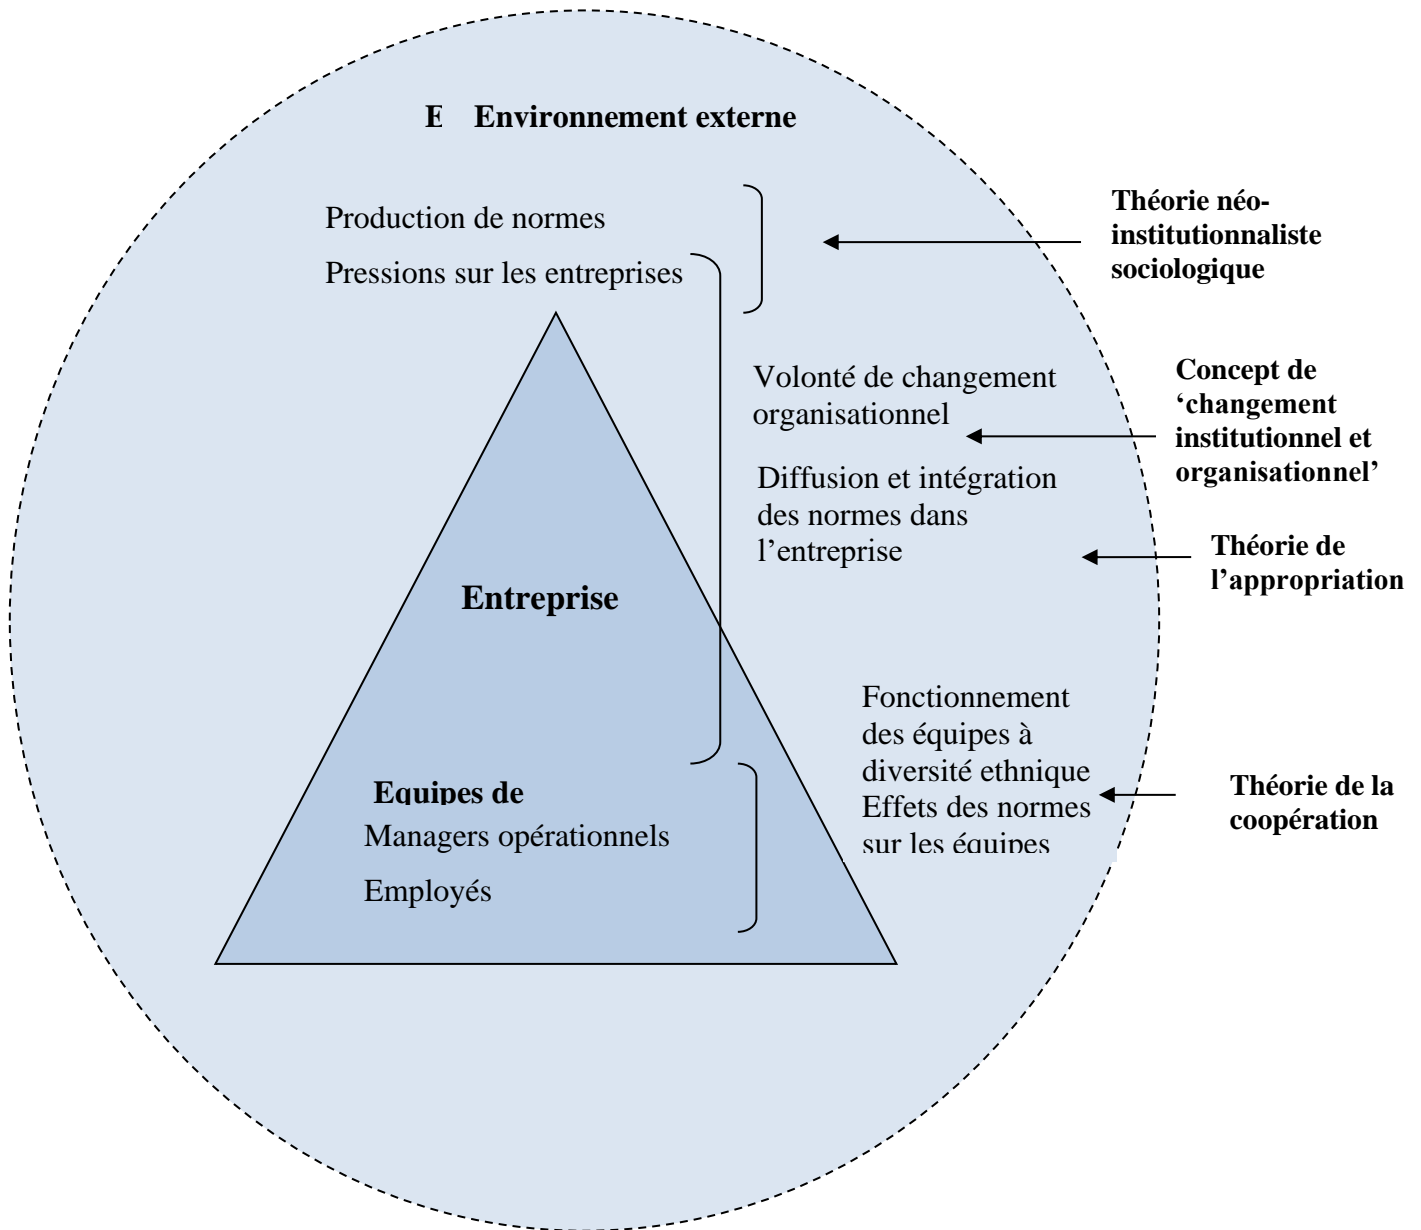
E Environnement externe

Production de normes

Pressions sur les entreprises

Théorie néo-institutionnaliste sociologique

Volonté de changement organisationnel

Concept de 'changement institutionnel et organisationnel'

Diffusion et intégration des normes dans l'entreprise

Théorie de l'appropriation

Entreprise

Fonctionnement des équipes à diversité ethnique
Effets des normes sur les équipes

Théorie de la coopération

Equipes de
Managers opérationnels

Employés